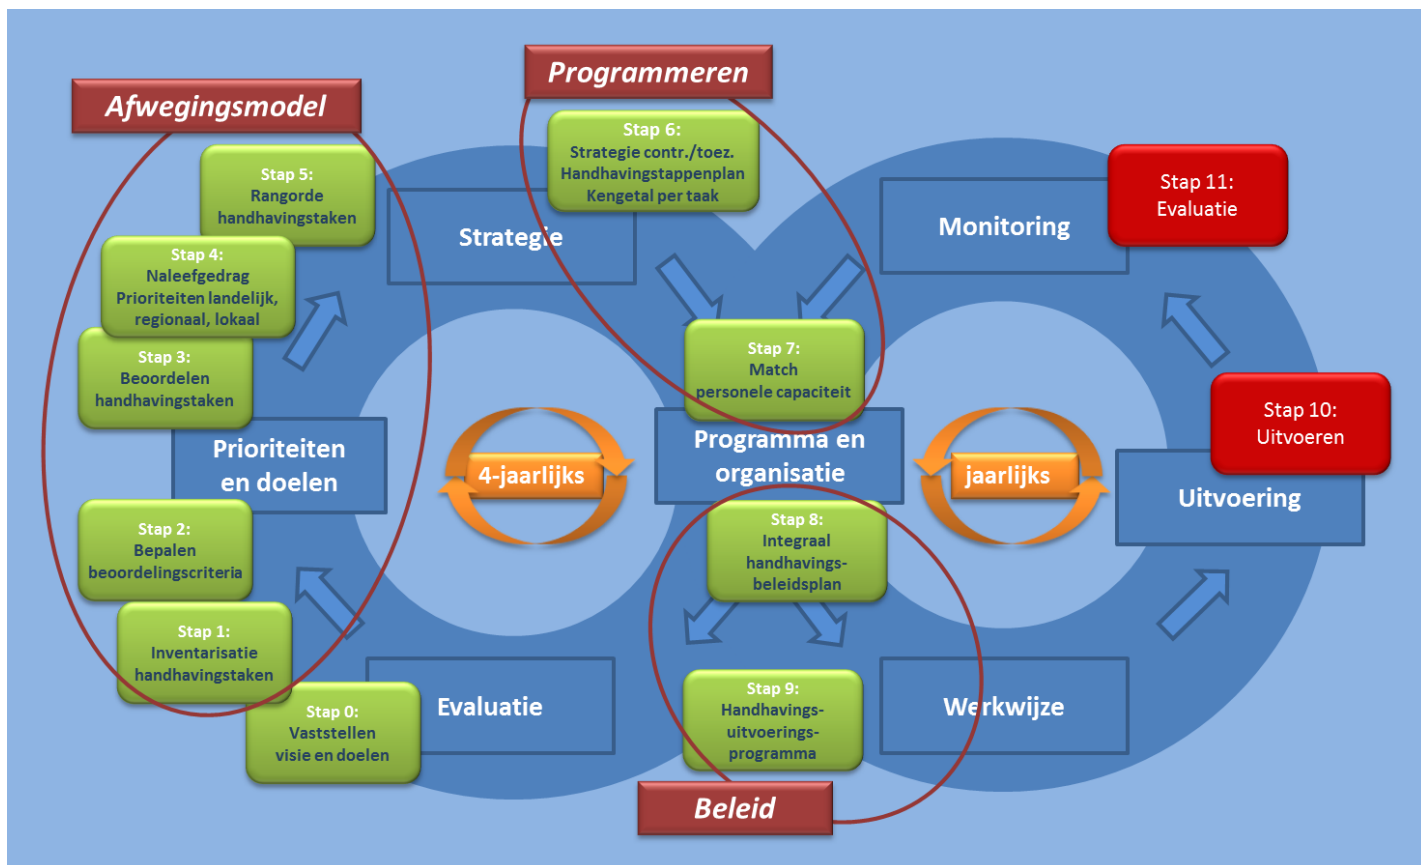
Afwegingsmodel

Programmeren

Stap 5:
Rangorde
handhavingstaken

Stap 4:
Naleefgedrag
Prioriteiten landelijk, regionaal, lokaal

Stap 3:
Beoordelen
handhavingstaken

Prioriteiten en doelen

Stap 2:
Bepalen
beoordelingscriteria

Stap 1:
Inventarisatie
handhavingstaken

Stap 0:
Vaststellen
visie en doelen

Evaluatie

Strategie

Stap 6:
Strategie contr./toez.
Handhavingstappenplan
Kengetal per taak

4-jaarlijks

Stap 7:
Match
personele capaciteit

Programma en organisatie

Stap 8:
Integraal
handhavingsbeleidsplan

Stap 9:
Handhavingsuitvoeringsprogramma

Beleid

jaarlijks

Monitoring

Stap 11:
Evaluatie

Stap 10:
Uitvoeren

Uitvoering

Werkwijze